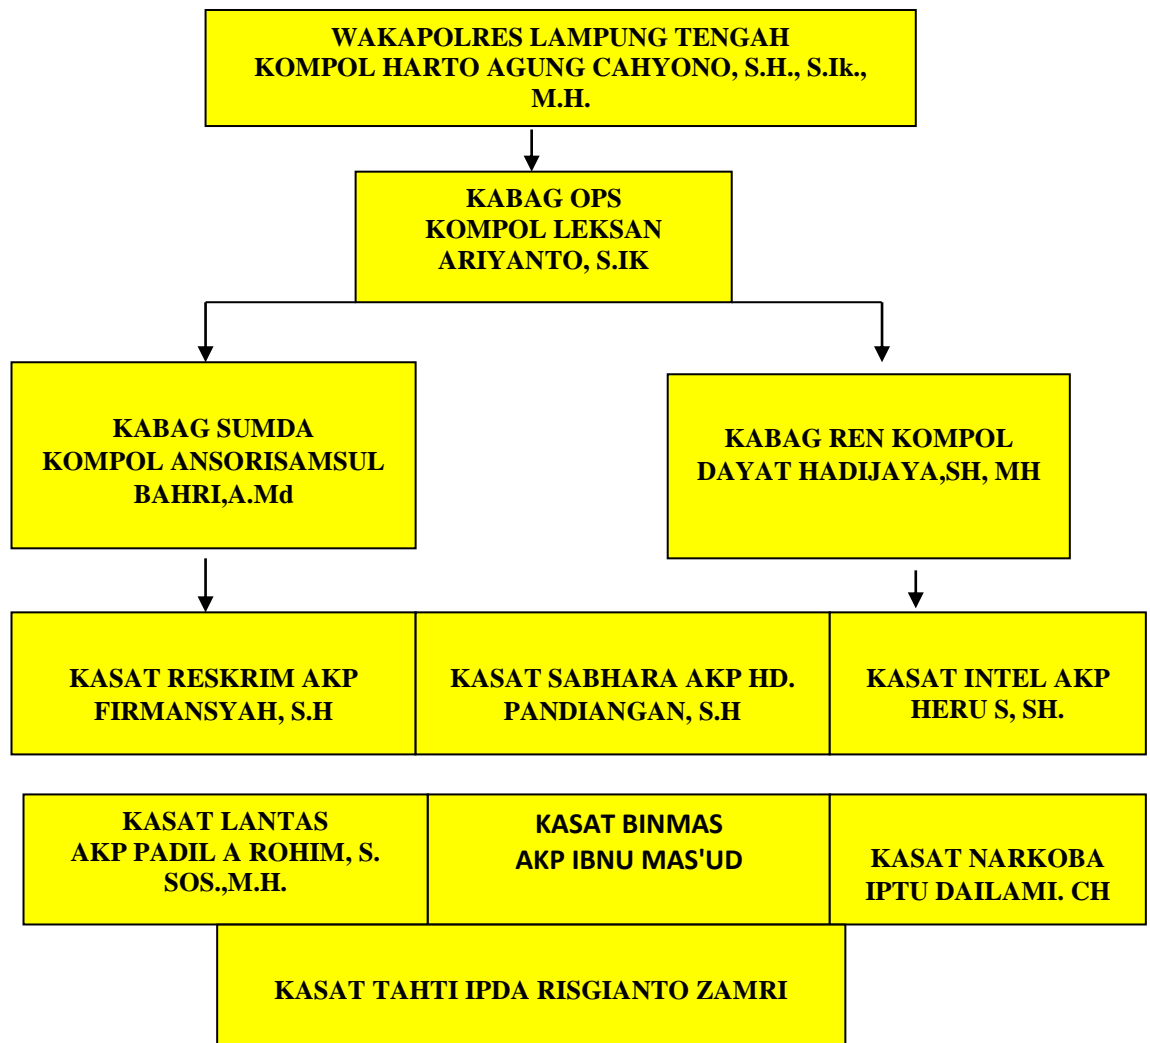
WAKAPOLRES LAMPUNG TENGAH
KOMPOL HARTO AGUNG CAHYONO, S.H., S.Ik., M.H.

KABAG OPS
KOMPOL LEKSAN ARIYANTO, S.IK

KABAG SUMDA
KOMPOL ANSORISAMSUL BAHRI,A.Md

KABAG REN KOMPOL DAYAT HADIJAYA,SH, MH

KASAT RESKRIM AKP FIRMANSYAH, S.H

KASAT SABHARA AKP HD. PANDIANGAN, S.H

KASAT INTEL AKP HERU S, SH.

KASAT LANTAS
AKP PADIL A ROHIM, S. SOS.,M.H.

KASAT BINMAS
AKP IBNU MAS'UD

KASAT NARKOBA
IPTU DAILAMI. CH

KASAT TAHTI IPDA RISGIANTO ZAMRI